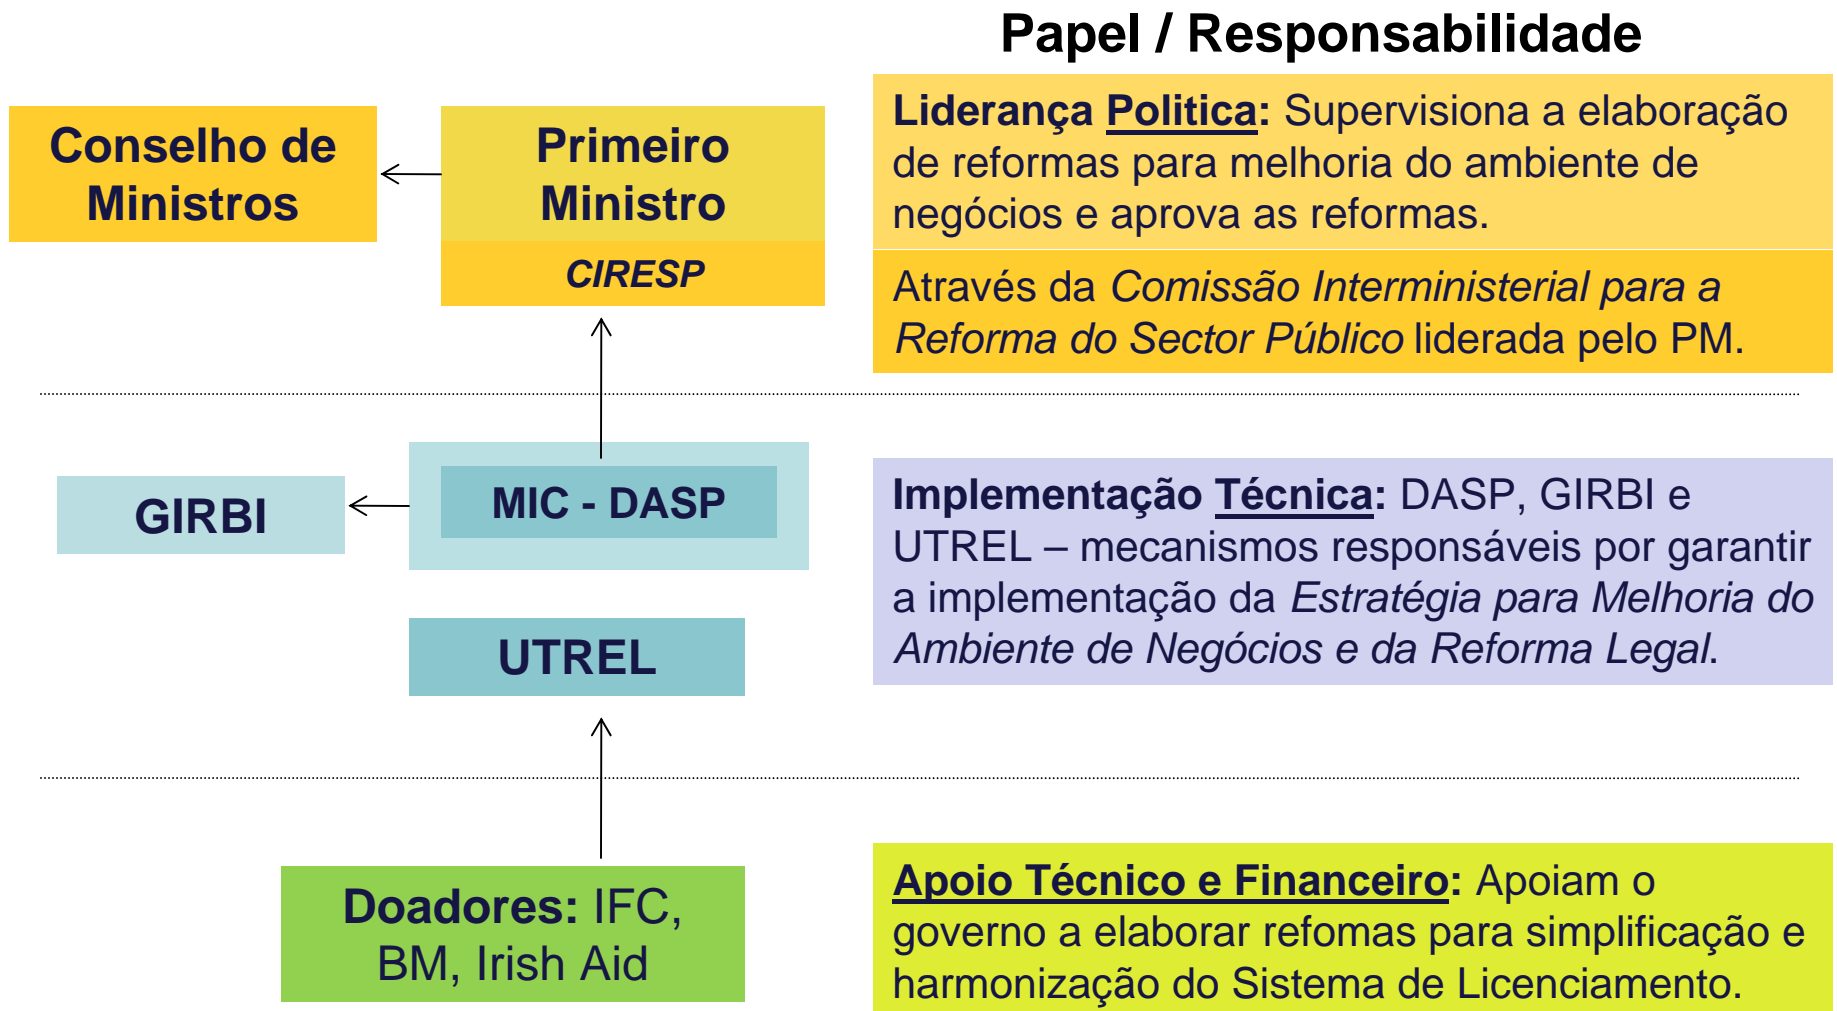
Papel / Responsabilidade

Conselho de Ministros

Primeiro Ministro

*CIRESP*

**Liderança Politica:** Supervisiona a elaboração de reformas para melhoria do ambiente de negócios e aprova as reformas.

Através da *Comissão Interministerial para a Reforma do Sector Público* liderada pelo PM.

GIRBI

MIC - DASP

UTREL

**Implementação Técnica:** DASP, GIRBI e UTREL – mecanismos responsáveis por garantir a implementação da *Estratégia para Melhoria do Ambiente de Negócios e da Reforma Legal*.

**Doadores:** IFC, BM, Irish Aid

**Apoio Técnico e Financeiro:** Apoiam o governo a elaborar refomas para simplificação e harmonização do Sistema de Licenciamento.